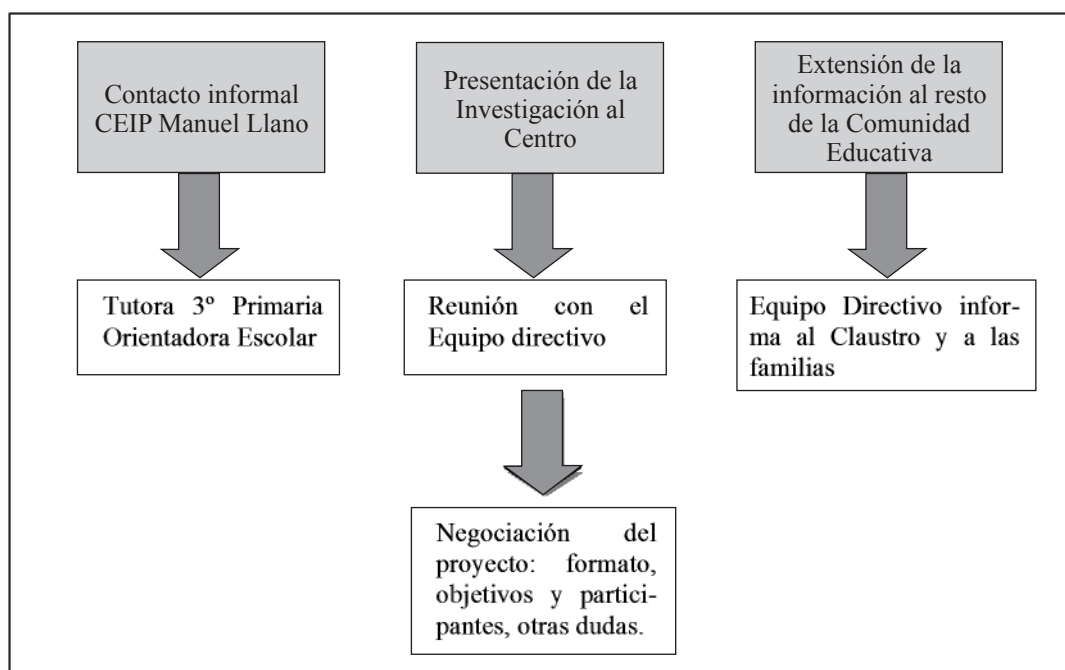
Contacto informal CEIP Manuel Llano

Presentación de la Investigación al Centro

Extensión de la información al resto de la Comunidad Educativa

Tutora 3º Primaria Orientadora Escolar

Reunión con el Equipo directivo

Equipo Directivo informa al Claustro y a las familias

Negociación del proyecto: formato, objetivos y participantes, otras dudas.